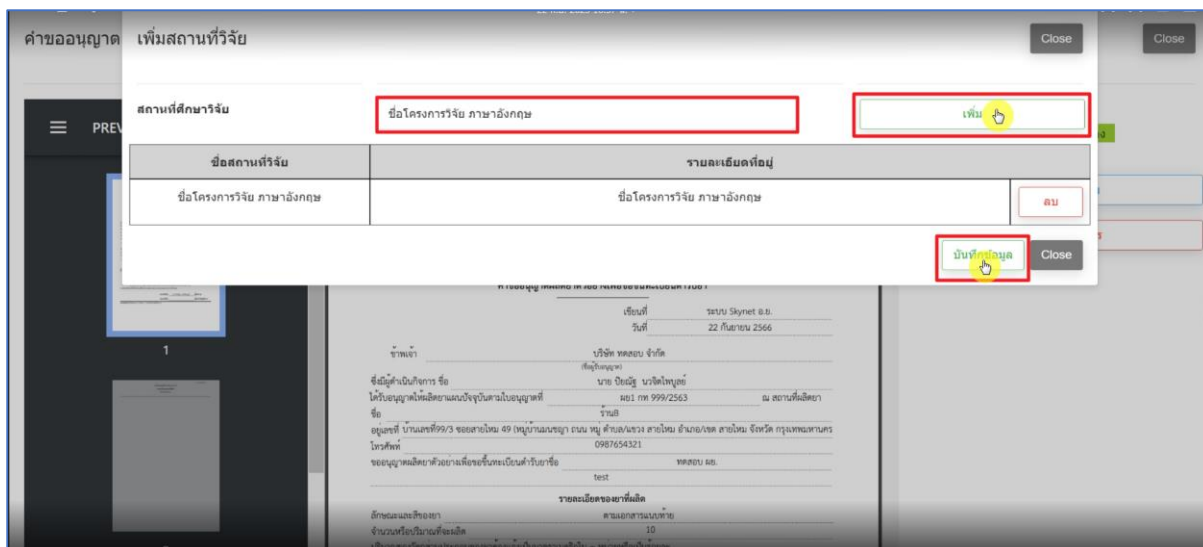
คำขออนุญาต เพิ่มสถานที่วิจัย

Close

Close

PREV

สถานที่ศึกษาวิจัย

ชื่อโครงการวิจัย ภาษาอังกฤษ

เพิ่ม

| ชื่อสถานที่วิจัย | รายละเอียดที่อยู่ | |
|---|---|---|
| ชื่อโครงการวิจัย ภาษาอังกฤษ | ชื่อโครงการวิจัย ภาษาอังกฤษ | ลบ |

บันทึกข้อมูล

Close

1

เขียนที่ ระบบ Skynet อ.ย.

วันที่ 22 กันยายน 2566

ข้าพเจ้า บริษัท ทดสอบ จำกัด

(ชื่อผู้รับอนุญาต)

ซึ่งมีผู้ดำเนินกิจการ ชื่อ นาย ปิยณัฐ นวจิตไพบูลย์

ได้รับอนุญาตให้ผลิตยาแผนปัจจุบันตามใบอนุญาตที่ ผย1 กท 999/2563 ณ สถานที่ผลิตยา

ชื่อ ร้านB

อยู่เลขที่ บ้านเลขที่99/3 ซอยสายไหม 49 (หมู่บ้านเนชยา) ถนน หมู่ ตำบล/แขวง สายไหม อำเภอ/เขต สายไหม จังหวัด กรุงเทพมหานคร

โทรศัพท์ 0987654321

ขออนุญาตผลิตยาตัวอย่างเพื่อขอขึ้นทะเบียนตำรับยาชื่อ ทดสอบ ผย.

test

รายละเอียดของยาที่ผลิต

ลักษณะและสีของยา ตามเอกสารแนบท้าย

จำนวนหรือปริมาณที่จะผลิต 10